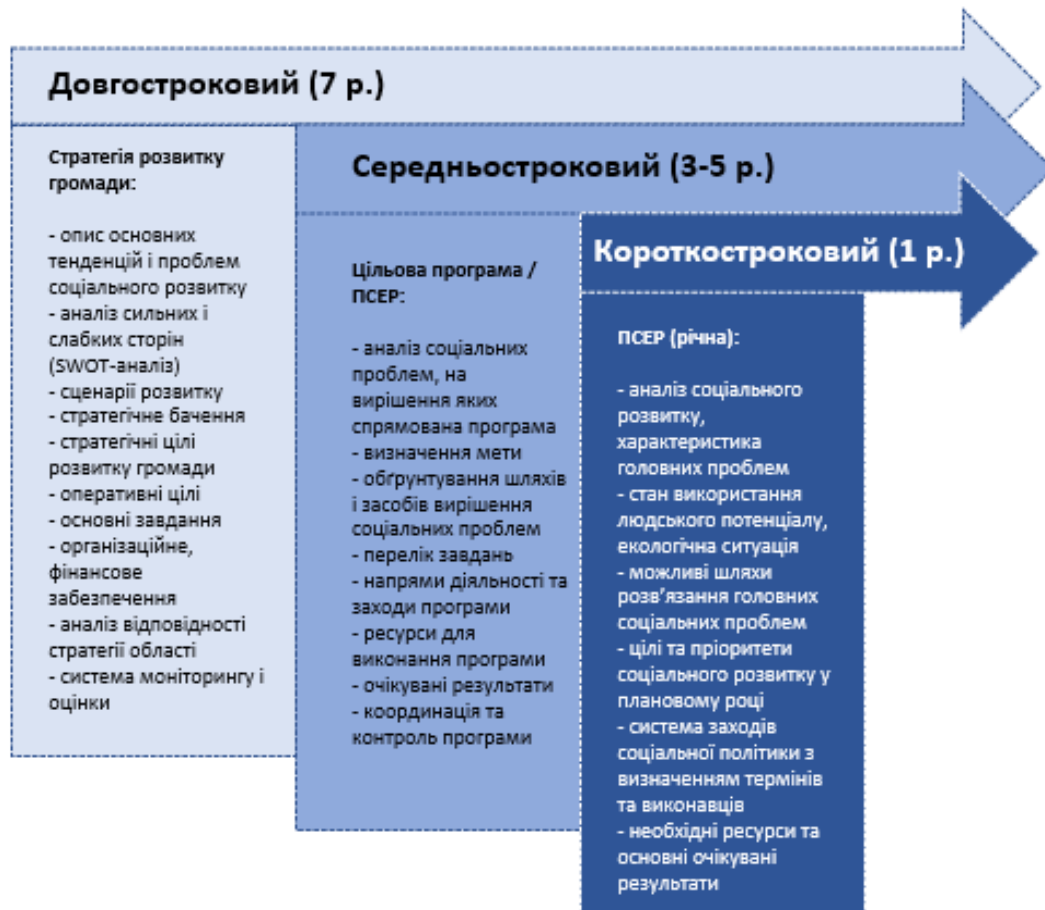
Довгостроковий (7 р.)

Стратегія розвитку громади:

- опис основних тенденцій і проблем соціального розвитку
- аналіз сильних і слабких сторін (SWOT-аналіз)
- сценарії розвитку
- стратегічне бачення
- стратегічні цілі розвитку громади
- оперативні цілі
- основні завдання
- організаційне, фінансове забезпечення
- аналіз відповідності стратегії області
- система моніторингу і оцінки

Середньостроковий (3-5 р.)

Цільова програма / ПСЕР:

- аналіз соціальних проблем, на вирішення яких спрямована програма
- визначення мети
- обґрунтування шляхів і засобів вирішення соціальних проблем
- перелік завдань
- напрями діяльності та заходи програми
- ресурси для виконання програми
- очікувані результати
- координація та контроль програми

Короткостроковий (1 р.)

ПСЕР (річна):

- аналіз соціального розвитку, характеристика головних проблем
- стан використання людського потенціалу, екологічна ситуація
- можливі шляхи розв'язання головних соціальних проблем
- цілі та пріоритети соціального розвитку у плановому році
- система заходів соціальної політики з визначенням термінів та виконавців
- необхідні ресурси та основні очікувані результати